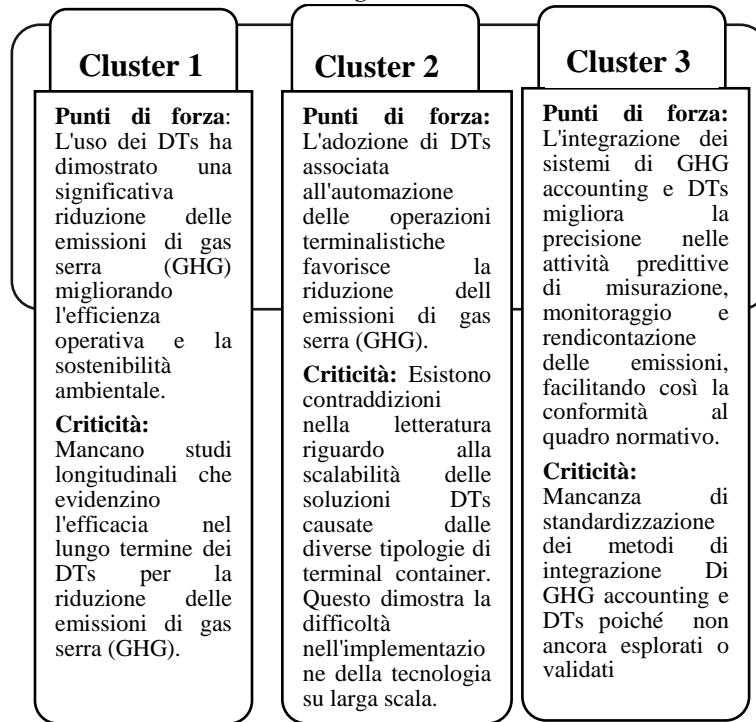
Cluster 1

**Punti di forza**: L'uso dei DTs ha dimostrato una significativa riduzione delle emissioni di gas serra (GHG) migliorando l'efficienza operativa e la sostenibilità ambientale.

**Criticità:** Mancano studi longitudinali che evidenzino l'efficacia nel lungo termine dei DTs per la riduzione delle emissioni di gas serra (GHG).

Cluster 2

**Punti di forza:** L'adozione di DTs associata all'automazione delle operazioni terminalistiche favorisce la riduzione dell emissioni di gas serra (GHG).

**Criticità:** Esistono contraddizioni nella letteratura riguardo alla scalabilità delle soluzioni DTs causate dalle diverse tipologie di terminal container. Questo dimostra la difficoltà nell'implementazione della tecnologia su larga scala.

Cluster 3

**Punti di forza:** L'integrazione dei sistemi di GHG accounting e DTs migliora la precisione nelle attività predittive di misurazione, monitoraggio e rendicontazione delle emissioni, facilitando così la conformità al quadro normativo.

**Criticità:** Mancanza di standardizzazione dei metodi di integrazione Di GHG accounting e DTs poiché non ancora esplorati o validati